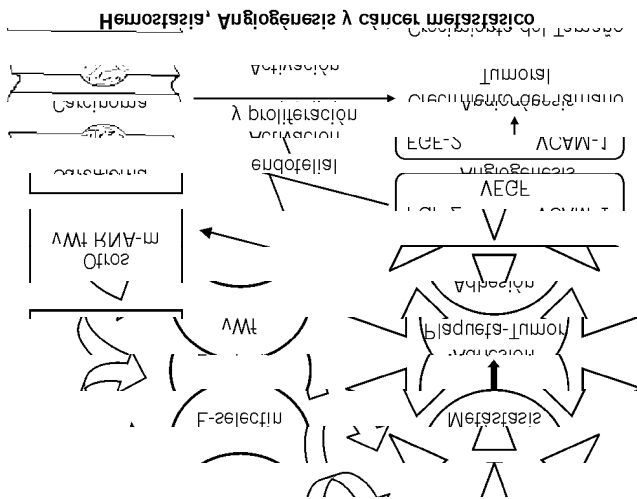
Hemostasia, Angiogénesis y cáncer metastásico

Carcinoma

Activación y proliferación endotelial

Crecimiento del Tamaño Tumoral

VEGF

FGF-2

VCAM-1

Angiogénesis

Otros

vWf RNA-m

Adhesión Plaqueta-Tumor

vWf

L-selectin

Metástasis